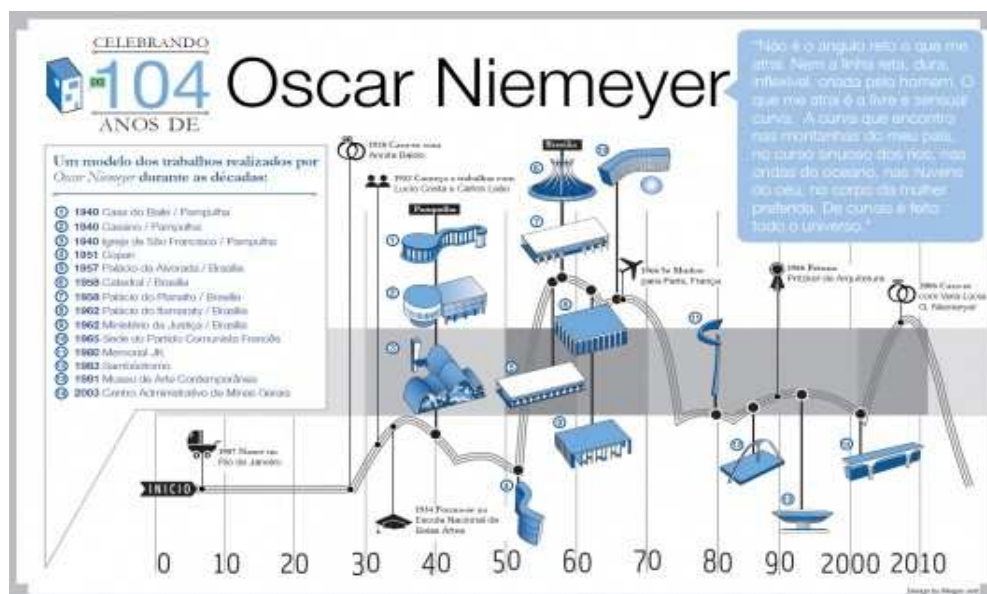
CELEBRANDO
104
ANOS DE
Oscar Niemeyer

"Não é o ângulo reto o que me atrai. Nem a linha reta, dura, inflexível, criada pelo homem. O que me atrai é a livre e sensual curva. A curva que encontro nas montanhas do meu país, no curso sinuoso dos rios, nas ondas do oceano, nas nuvens do céu, no corpo da mulher preferida. De curvas é feito todo o universo."

Um modelo dos trabalhos realizados por Oscar Niemeyer durante as décadas:

1 1940 Casa do Baile / Pampulha
2 1940 Cassino / Pampulha
3 1940 Igreja de São Francisco / Pampulha
4 1951 Copan
5 1957 Palácio da Alvorada / Brasília
6 1958 Catedral / Brasília
7 1958 Palácio do Planalto / Brasília
8 1962 Palácio do Itamaraty / Brasília
9 1962 Ministério da Justiça / Brasília
10 1965 Sede do Partido Comunista Francês
11 1980 Memorial JK
12 1983 Sambódromo
13 1991 Museu de Arte Contemporânea
14 2003 Centro Administrativo de Minas Gerais

Pampulha
Brasília

1907 Nasce no Rio de Janeiro
1928 Casa-se com Annita Baldo
1932 Começa a trabalhar com Lúcio Costa e Carlos Leão
1934 Forma-se na Escola Nacional de Belas Artes
1966 Se Muda para Paris, França
1988 Prêmio Pritzker de Arquitetura
2006 Casa-se com Vera Lúcia G. Niemeyer

INÍCIO

0 10 20 30 40 50 60 70 80 90 2000 2010

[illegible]